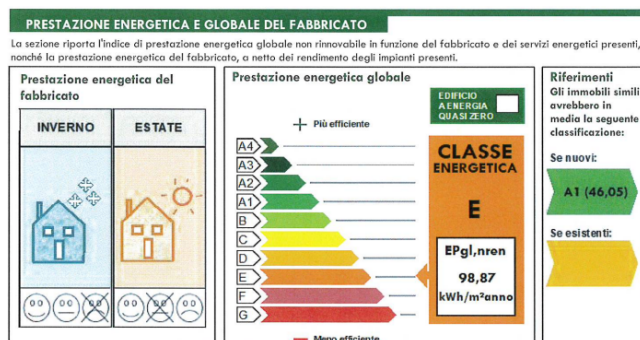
PRESTAZIONE ENERGETICA E GLOBALE DEL FABBRICATO

La sezione riporta l'indice di prestazione energetica globale non rinnovabile in funzione del fabbricato e dei servizi energetici presenti, nonché la prestazione energetica del fabbricato, a netto del rendimento degli impianti presenti.

Prestazione energetica del fabbricato

INVERNO

ESTATE

Prestazione energetica globale

EDIFICIO A ENERGIA QUASI ZERO

+ Più efficiente

A4
A3
A2
A1
B
C
D
E
F
G

CLASSE ENERGETICA

E

EPgl,nren
98,87
kWh/m²anno

Meno efficiente

Riferimenti
Gli immobili simili avrebbero in media la seguente classificazione:

Se nuovi:

A1 (46,05)

Se esistenti: